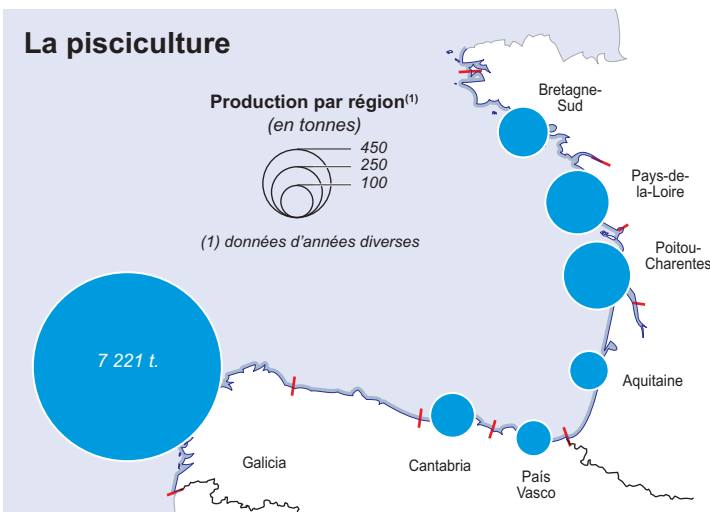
La pisciculture

Production par région$^{(1)}$
(en tonnes)

450
250
100

(1) données d'années diverses

7 221 t.

Bretagne-Sud

Pays-de-la-Loire

Poitou-Charentes

Aquitaine

Galicia

Cantabria

País Vasco